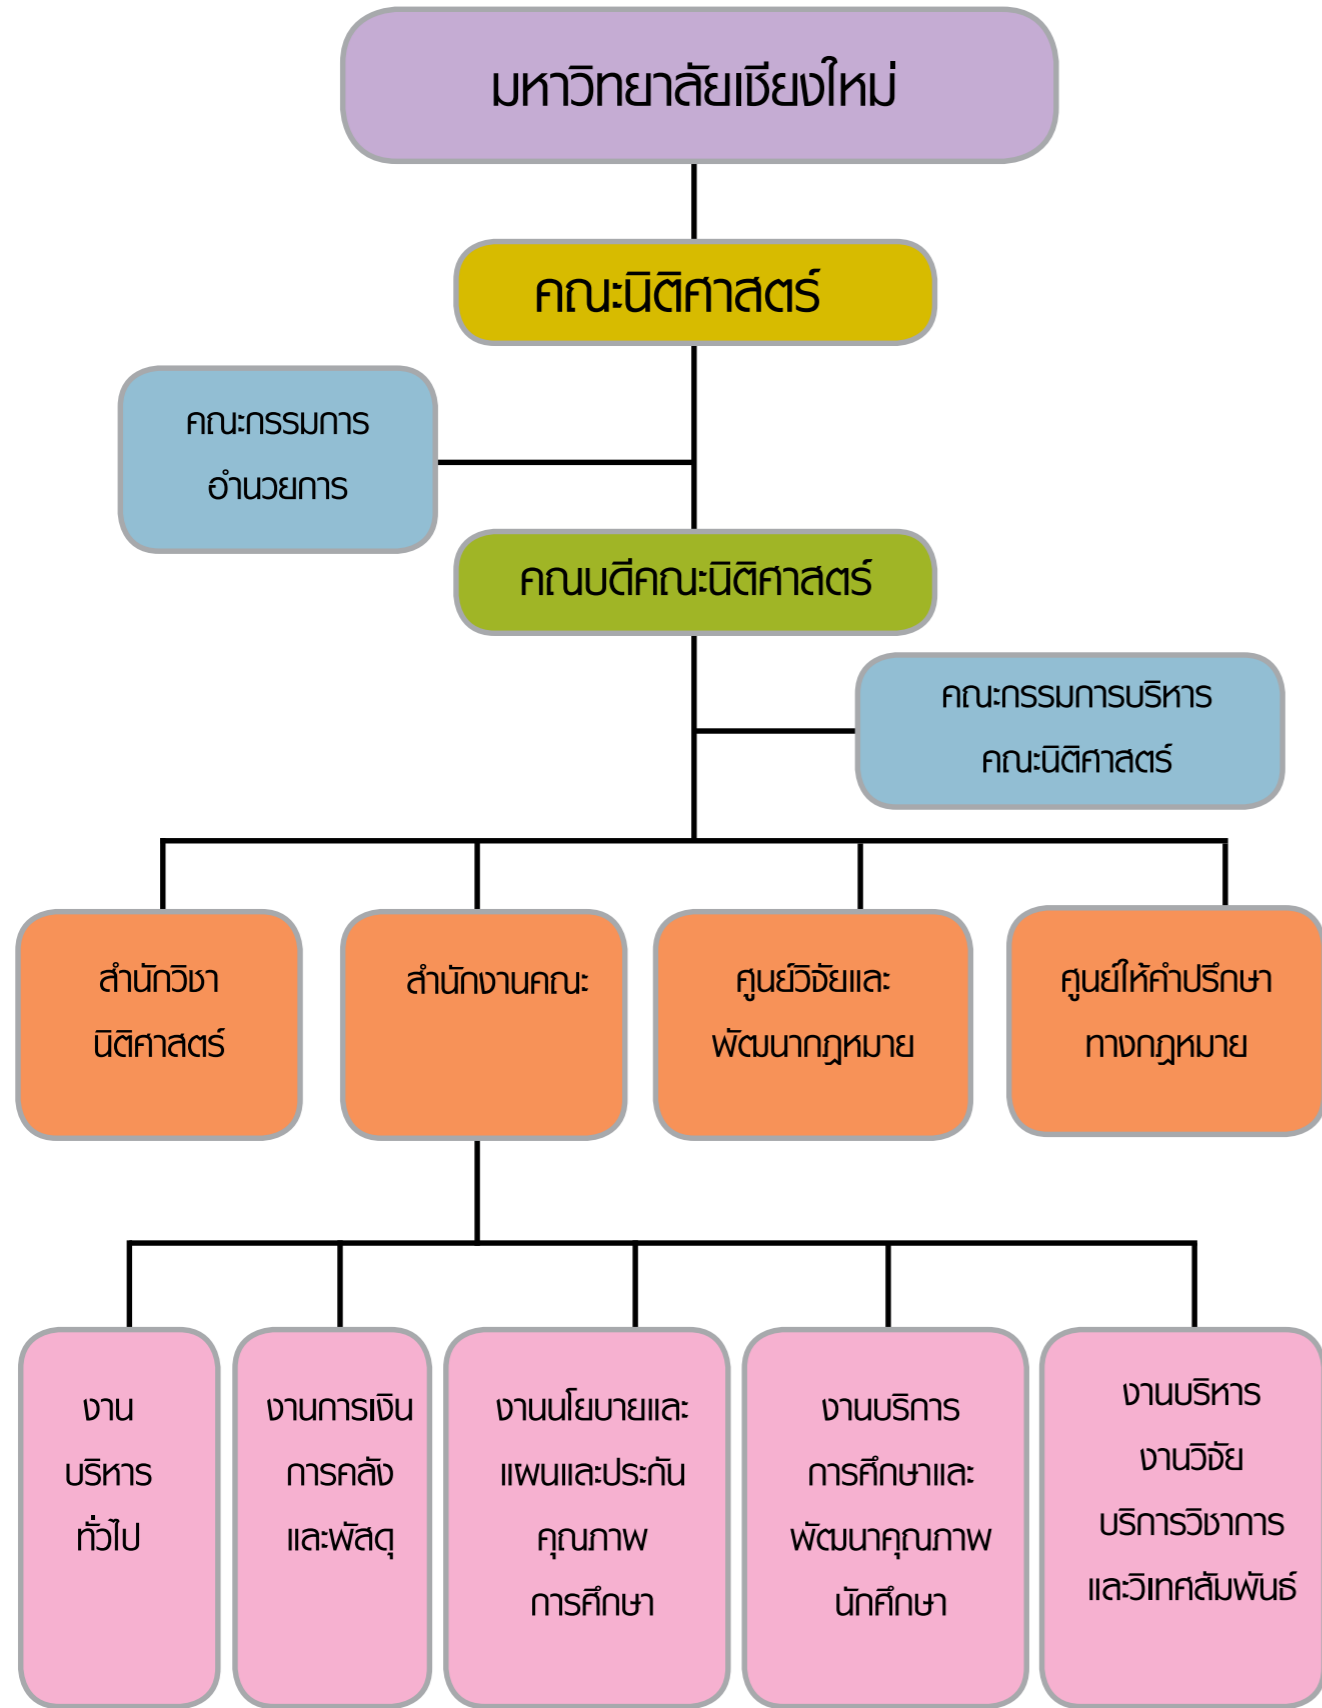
มหาวิทยาลัยเชียงใหม่

คณะนิติศาสตร์

คณะกรรมการ อำนวยการ

คณบดีคณะนิติศาสตร์

คณะกรรมการบริหาร คณะนิติศาสตร์

สำนักวิชา นิติศาสตร์

สำนักงานคณะ

ศูนย์วิจัยและ พัฒนากฎหมาย

ศูนย์ให้คำปรึกษา ทางกฎหมาย

งาน บริหาร ทั่วไป

งานการเงิน การคลัง และพัสดุ

งานนโยบายและ แผนและประกัน คุณภาพ การศึกษา

งานบริการ การศึกษาและ พัฒนาคุณภาพ นักศึกษา

งานบริหาร งานวิจัย บริการวิชาการ และวิเทศสัมพันธ์